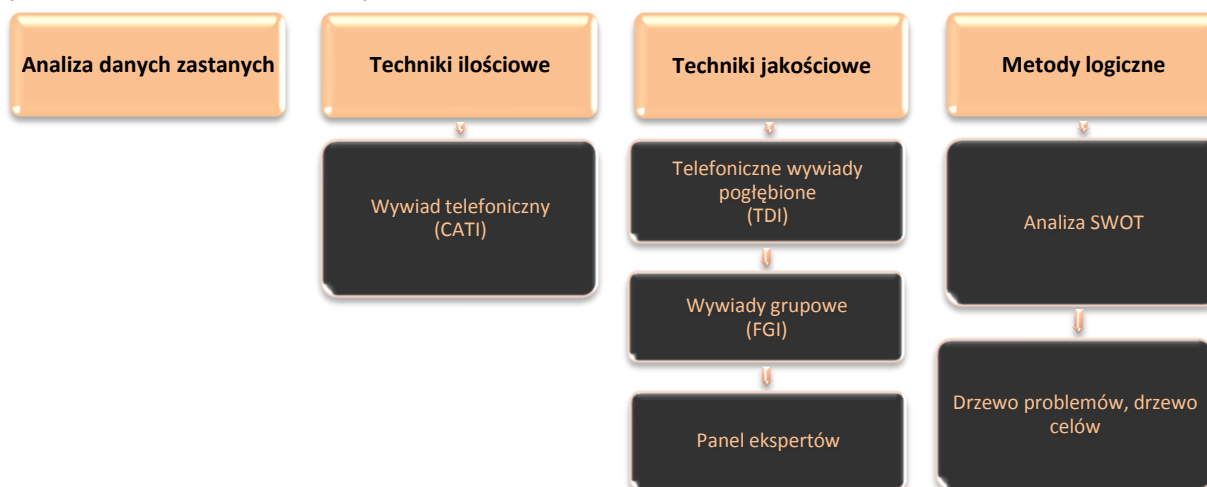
Analiza danych zastanych

Techniki ilościowe

Wywiad telefoniczny (CATI)

Techniki jakościowe

Telefoniczne wywiady pogłębione (TDI)

Wywiady grupowe (FGI)

Panel ekspertów

Metody logiczne

Analiza SWOT

Drzewo problemów, drzewo celów